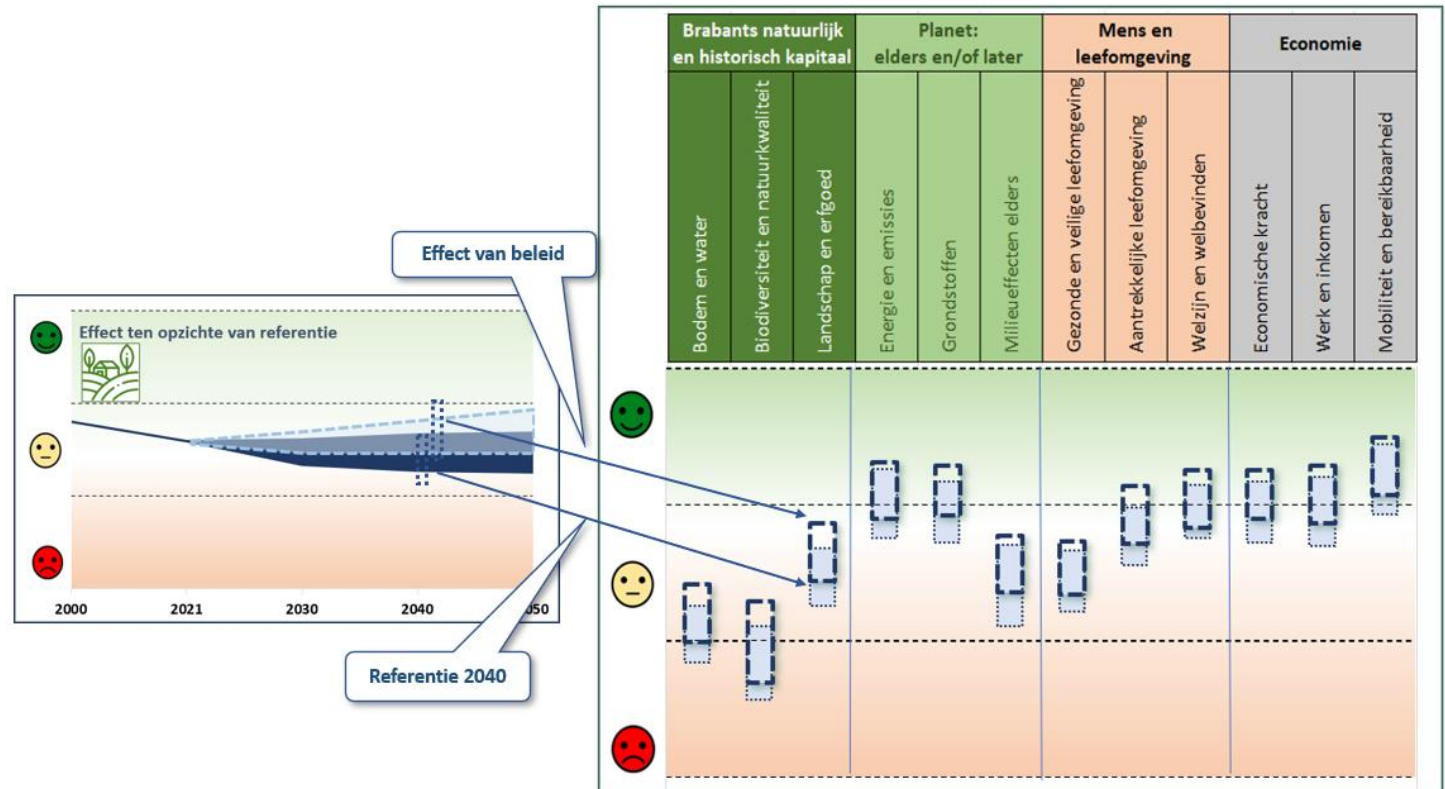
Effect van beleid

Effect ten opzichte van referentie

2000 2021 2030 2040 2050

Referentie 2040

| Brabants natuurlijk en historisch kapitaal | | | Planet: elders en/of later | | | Mens en leefomgeving | | | Economie | | |
|---|---|---|---|---|---|---|---|---|---|---|---|
| Bodem en water | Biodiversiteit en natuurkwaliteit | Landschap en erfgoed | Energie en emissies | Grondstoffen | Milieueffecten elders | Gezonde en veilige leefomgeving | Aantrekkelijke leefomgeving | Welzijn en welbevinden | Economische kracht | Werk en inkomen | Mobiliteit en bereikbaarheid |